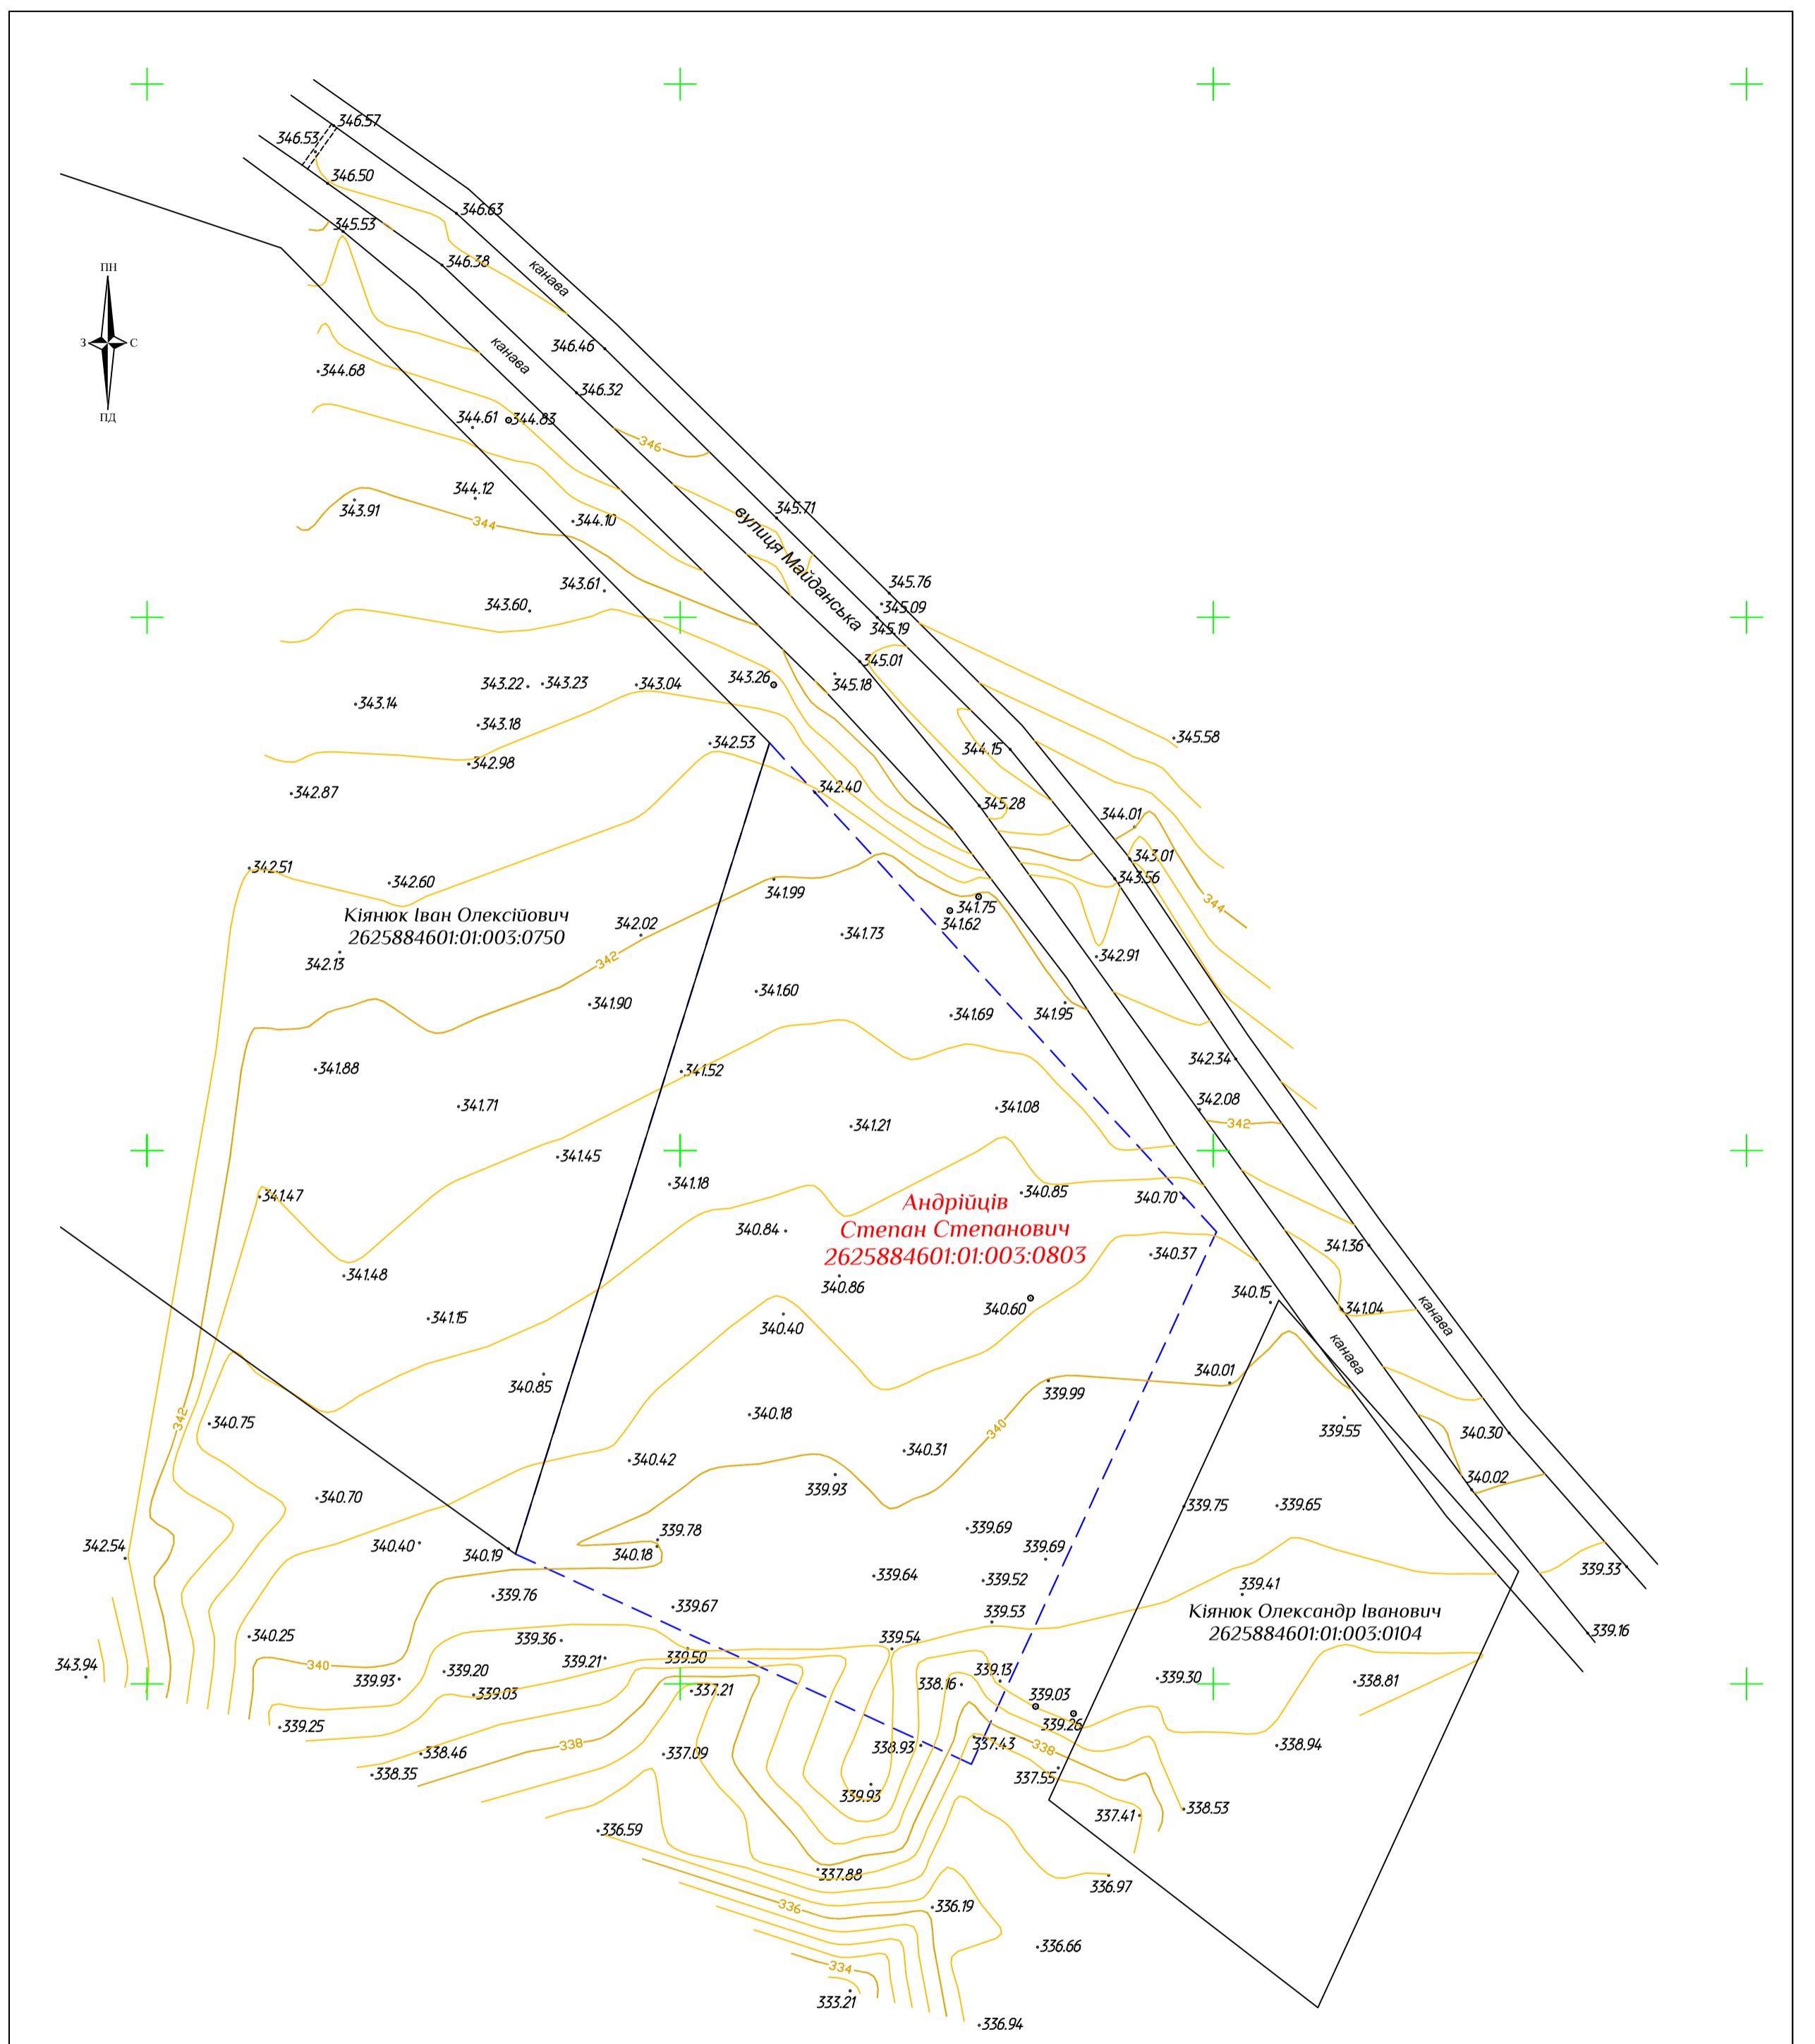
ПН
З
С
ПД

346.57
346.53
346.50
346.63
345.53
346.38
канава
канава
346.46
346.32
344.68
344.61
344.83
346
344.12
343.91
344
344.10
345.71
вулиця Майданська
343.61
343.60
345.76
345.09
345.19
345.01
343.22
343.23
343.04
343.26
345.18
343.14
343.18
342.53
344.15
345.58
342.98
342.87
342.40
345.28
344.01
343.01
343.56
342.51
342.60
341.99
341.75
341.62
344
Кіянюк Іван Олексійович
2625884601:01:003:0750
342.02
341.73
342.13
342
342.91
341.60
341.90
341.69
341.95
342.34
341.88
341.52
341.71
341.08
342.08
341.21
342
341.45
341.18
341.47
340.85
340.70
Андрійців
Степан Степанович
2625884601:01:003:0803
340.84
341.36
340.37
341.48
340.86
340.15
340.60
341.04
канава
341.15
340.40
канава
340.01
340.85
339.99
342
340.75
340.18
339.55
340.30
340
340.31
340.42
340.02
339.93
340.70
339.75
339.65
339.69
339.78
342.54
340.40
340.19
340.18
339.69
339.64
339.52
339.33
339.41
339.76
339.67
Кіянюк Олександр Іванович
2625884601:01:003:0104
339.53
340.25
339.36
339.54
339.16
343.94
340
339.21
339.50
339.13
339.93
339.20
338.16
339.30
338.81
339.03
337.21
339.03
339.25
339.26
338.46
338
338.93
337.43
338
338.94
337.09
338.35
337.55
339.93
337.41
338.53
336.59
337.88
336.97
336
336.19
336.66
334
333.21
336.94